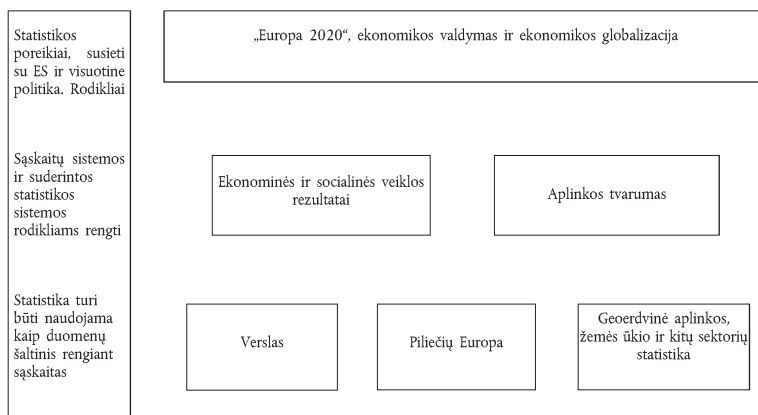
Statistikos poreikiai, susieti su ES ir visuotine politika. Rodikliai

„Europa 2020“, ekonomikos valdymas ir ekonomikos globalizacija

Sąskaitų sistemos ir suderintos statistikos sistemos rodikliams rengti

Ekonominės ir socialinės veiklos rezultatai

Aplinkos tvarumas

Statistika turi būti naudojama kaip duomenų šaltinis rengiant sąskaitas

Verslas

Piliečių Europa

Geoerdvinė aplinkos, žemės ūkio ir kitų sektorių statistika